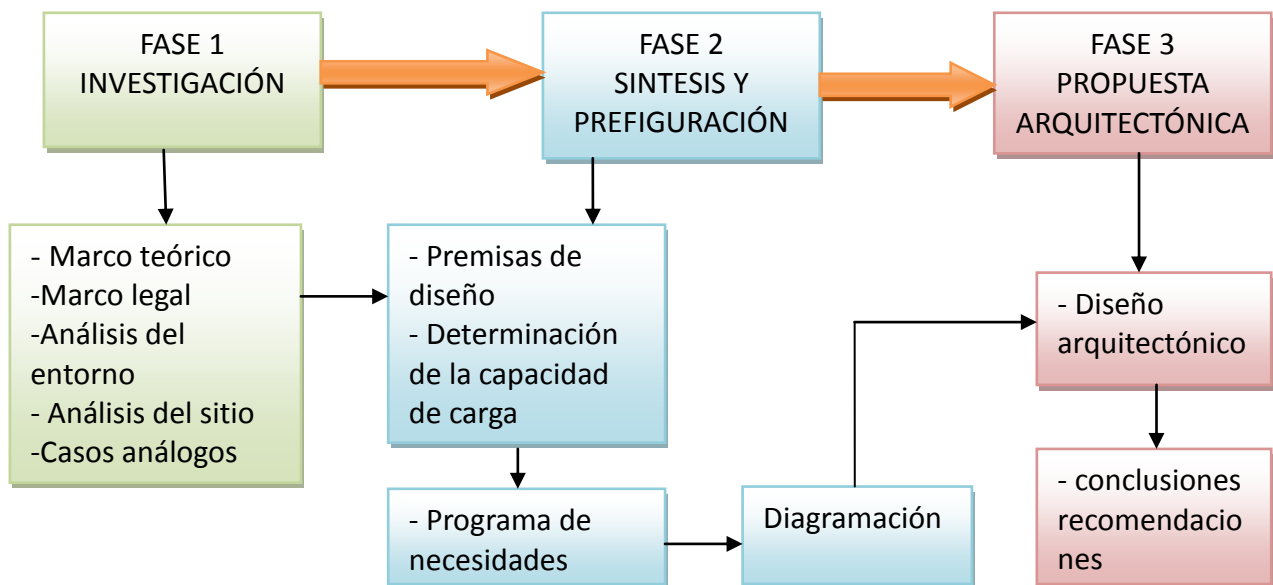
FASE 1
INVESTIGACIÓN

FASE 2
SINTESIS Y
PREFIGURACIÓN

FASE 3
PROPUESTA
ARQUITECTÓNICA

- Marco teórico
-Marco legal
-Análisis del entorno
- Análisis del sitio
-Casos análogos

- Premisas de diseño
- Determinación de la capacidad de carga

- Programa de necesidades

Diagramación

- Diseño arquitectónico

- conclusiones recomendaciones